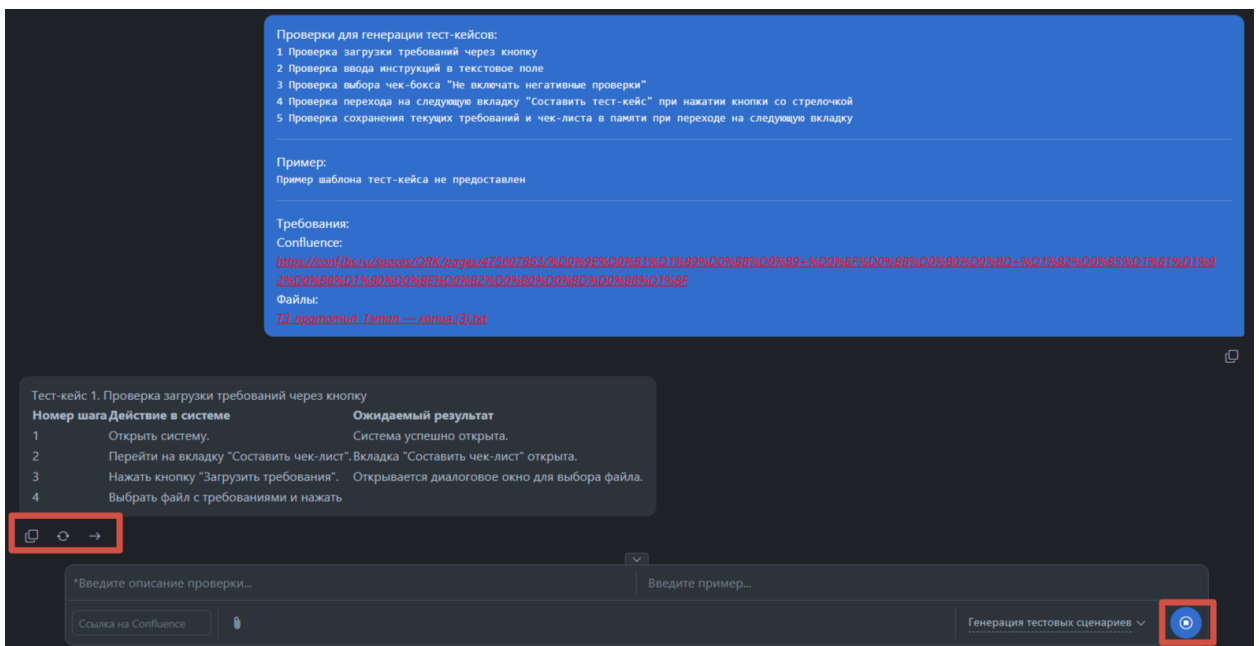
Проверки для генерации тест-кейсов:
1 Проверка загрузки требований через кнопку
2 Проверка ввода инструкций в текстовое поле
3 Проверка выбора чек-бокса "Не включать негативные проверки"
4 Проверка перехода на следующую вкладку "Составить тест-кейс" при нажатии кнопки со стрелочкой
5 Проверка сохранения текущих требований и чек-листа в памяти при переходе на следующую вкладку

Пример:
Пример шаблона тест-кейса не предоставлен

Требования:
Confluence:
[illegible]

Файлы:
ТЗ_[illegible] — копия (3).txt

Тест-кейс 1. Проверка загрузки требований через кнопку

| Номер шага | Действие в системе | Ожидаемый результат |
|---|---|---|
| 1 | Открыть систему. | Система успешно открыта. |
| 2 | Перейти на вкладку "Составить чек-лист". | Вкладка "Составить чек-лист" открыта. |
| 3 | Нажать кнопку "Загрузить требования". | Открывается диалоговое окно для выбора файла. |
| 4 | Выбрать файл с требованиями и нажать | |

*Введите описание проверки...
Введите пример...
Ссылка на Confluence
Генерация тестовых сценариев